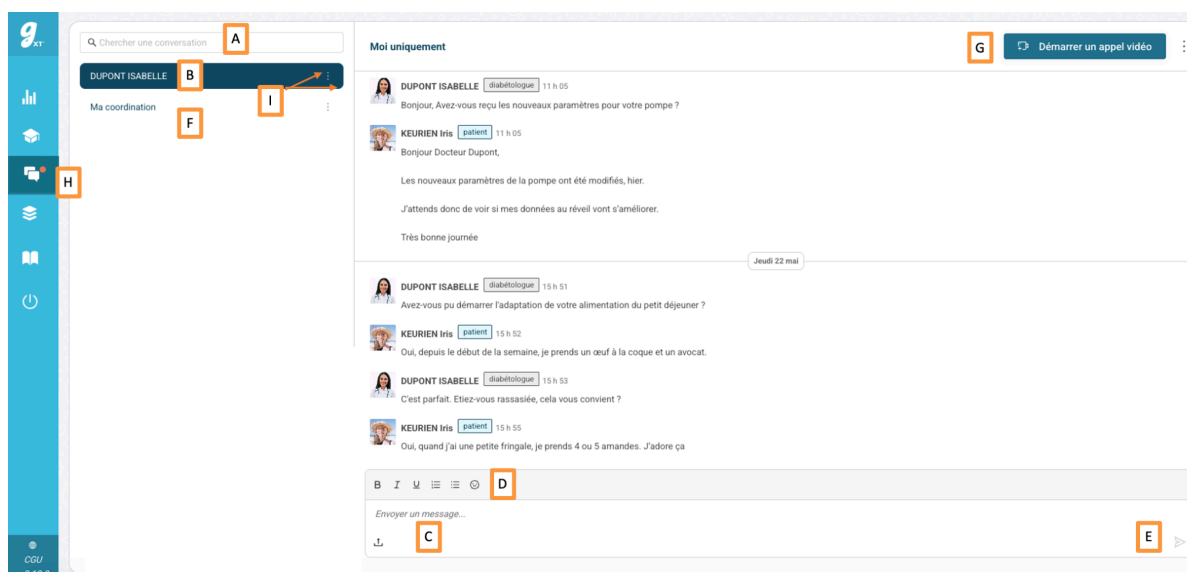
g XT

Chercher une conversation
A

DUPONT ISABELLE
B
I

Ma coordination
F

H

CGU

Moi uniquement
G
Démarrer un appel vidéo

DUPONT ISABELLE diabétologue 11 h 05
Bonjour, Avez-vous reçu les nouveaux paramètres pour votre pompe ?

KEURIEN Iris patient 11 h 05
Bonjour Docteur Dupont,

Les nouveaux paramètres de la pompe ont été modifiés, hier.

J'attends donc de voir si mes données au réveil vont s'améliorer.

Très bonne journée

Jeudi 22 mai

DUPONT ISABELLE diabétologue 15 h 51
Avez-vous pu démarrer l'adaptation de votre alimentation du petit déjeuner ?

KEURIEN Iris patient 15 h 52
Oui, depuis le début de la semaine, je prends un œuf à la coque et un avocat.

DUPONT ISABELLE diabétologue 15 h 53
C'est parfait. Etiez-vous rassasiée, cela vous convient ?

KEURIEN Iris patient 15 h 55
Oui, quand j'ai une petite fringale, je prends 4 ou 5 amandes. J'adore ça

B I U
D

Envoyer un message...
C
E